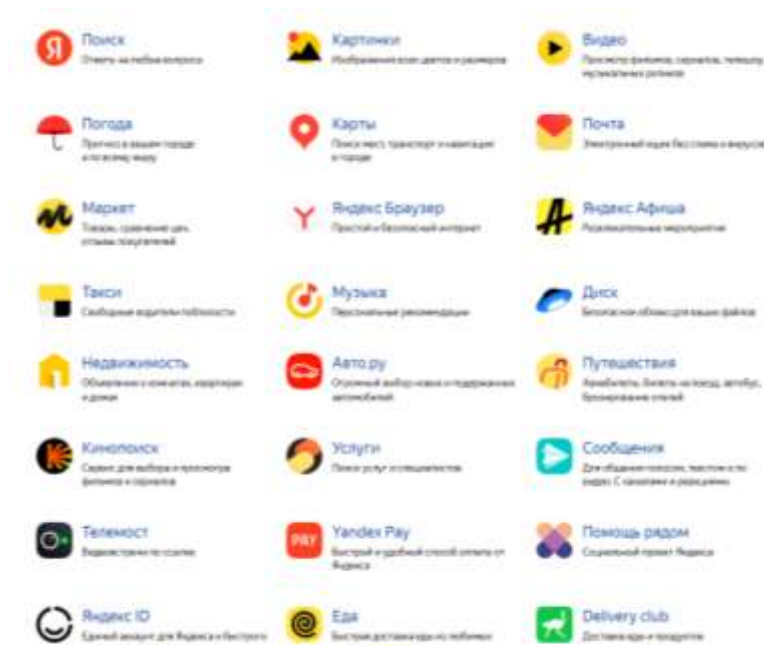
Я Поиск
Ответ на любые вопросы

Картинки
Изображения всех цветов и размеров

Видео
Просмотр фильмов, сериалов, телешоу, музыкальных роликов

Погода
Прогноз в вашем городе и по всему миру

Карты
Поиск мест, транспорт и навигация в городе

Почта
Электронный ящик без спама и вирусов

Маркет
Товары, сравнение цен, отзывы покупателей

Y Яндекс Браузер
Простой и безопасный интернет

Яндекс Афиша
Развлекательные мероприятия

Такси
Свободные водители поблизости

Музыка
Персональные рекомендации

Диск
Безопасное облако для ваших файлов

Недвижимость
Объявления о комнатах, квартирах и домах

Авто.ру
Огромный выбор новых и подержанных автомобилей

Путешествия
Авиабилеты, билеты на поезд, автобус, бронирование отелей

Кинопоиск
Сервис для выбора и просмотра фильмов и сериалов

Услуги
Поиск услуг и специалистов

Сообщения
Для общения голосом, текстом и по видео. С каналами и реакциями

Телемост
Видеовстречи по ссылке

PAY Yandex Pay
Быстрый и удобный способ оплаты от Яндекса

Помощь рядом
Социальный проект Яндекса

Яндекс ID
Единый аккаунт для Яндекса и быстрого

Еда
Быстрая доставка еды из любимых

Delivery club
Доставка еды и продуктов